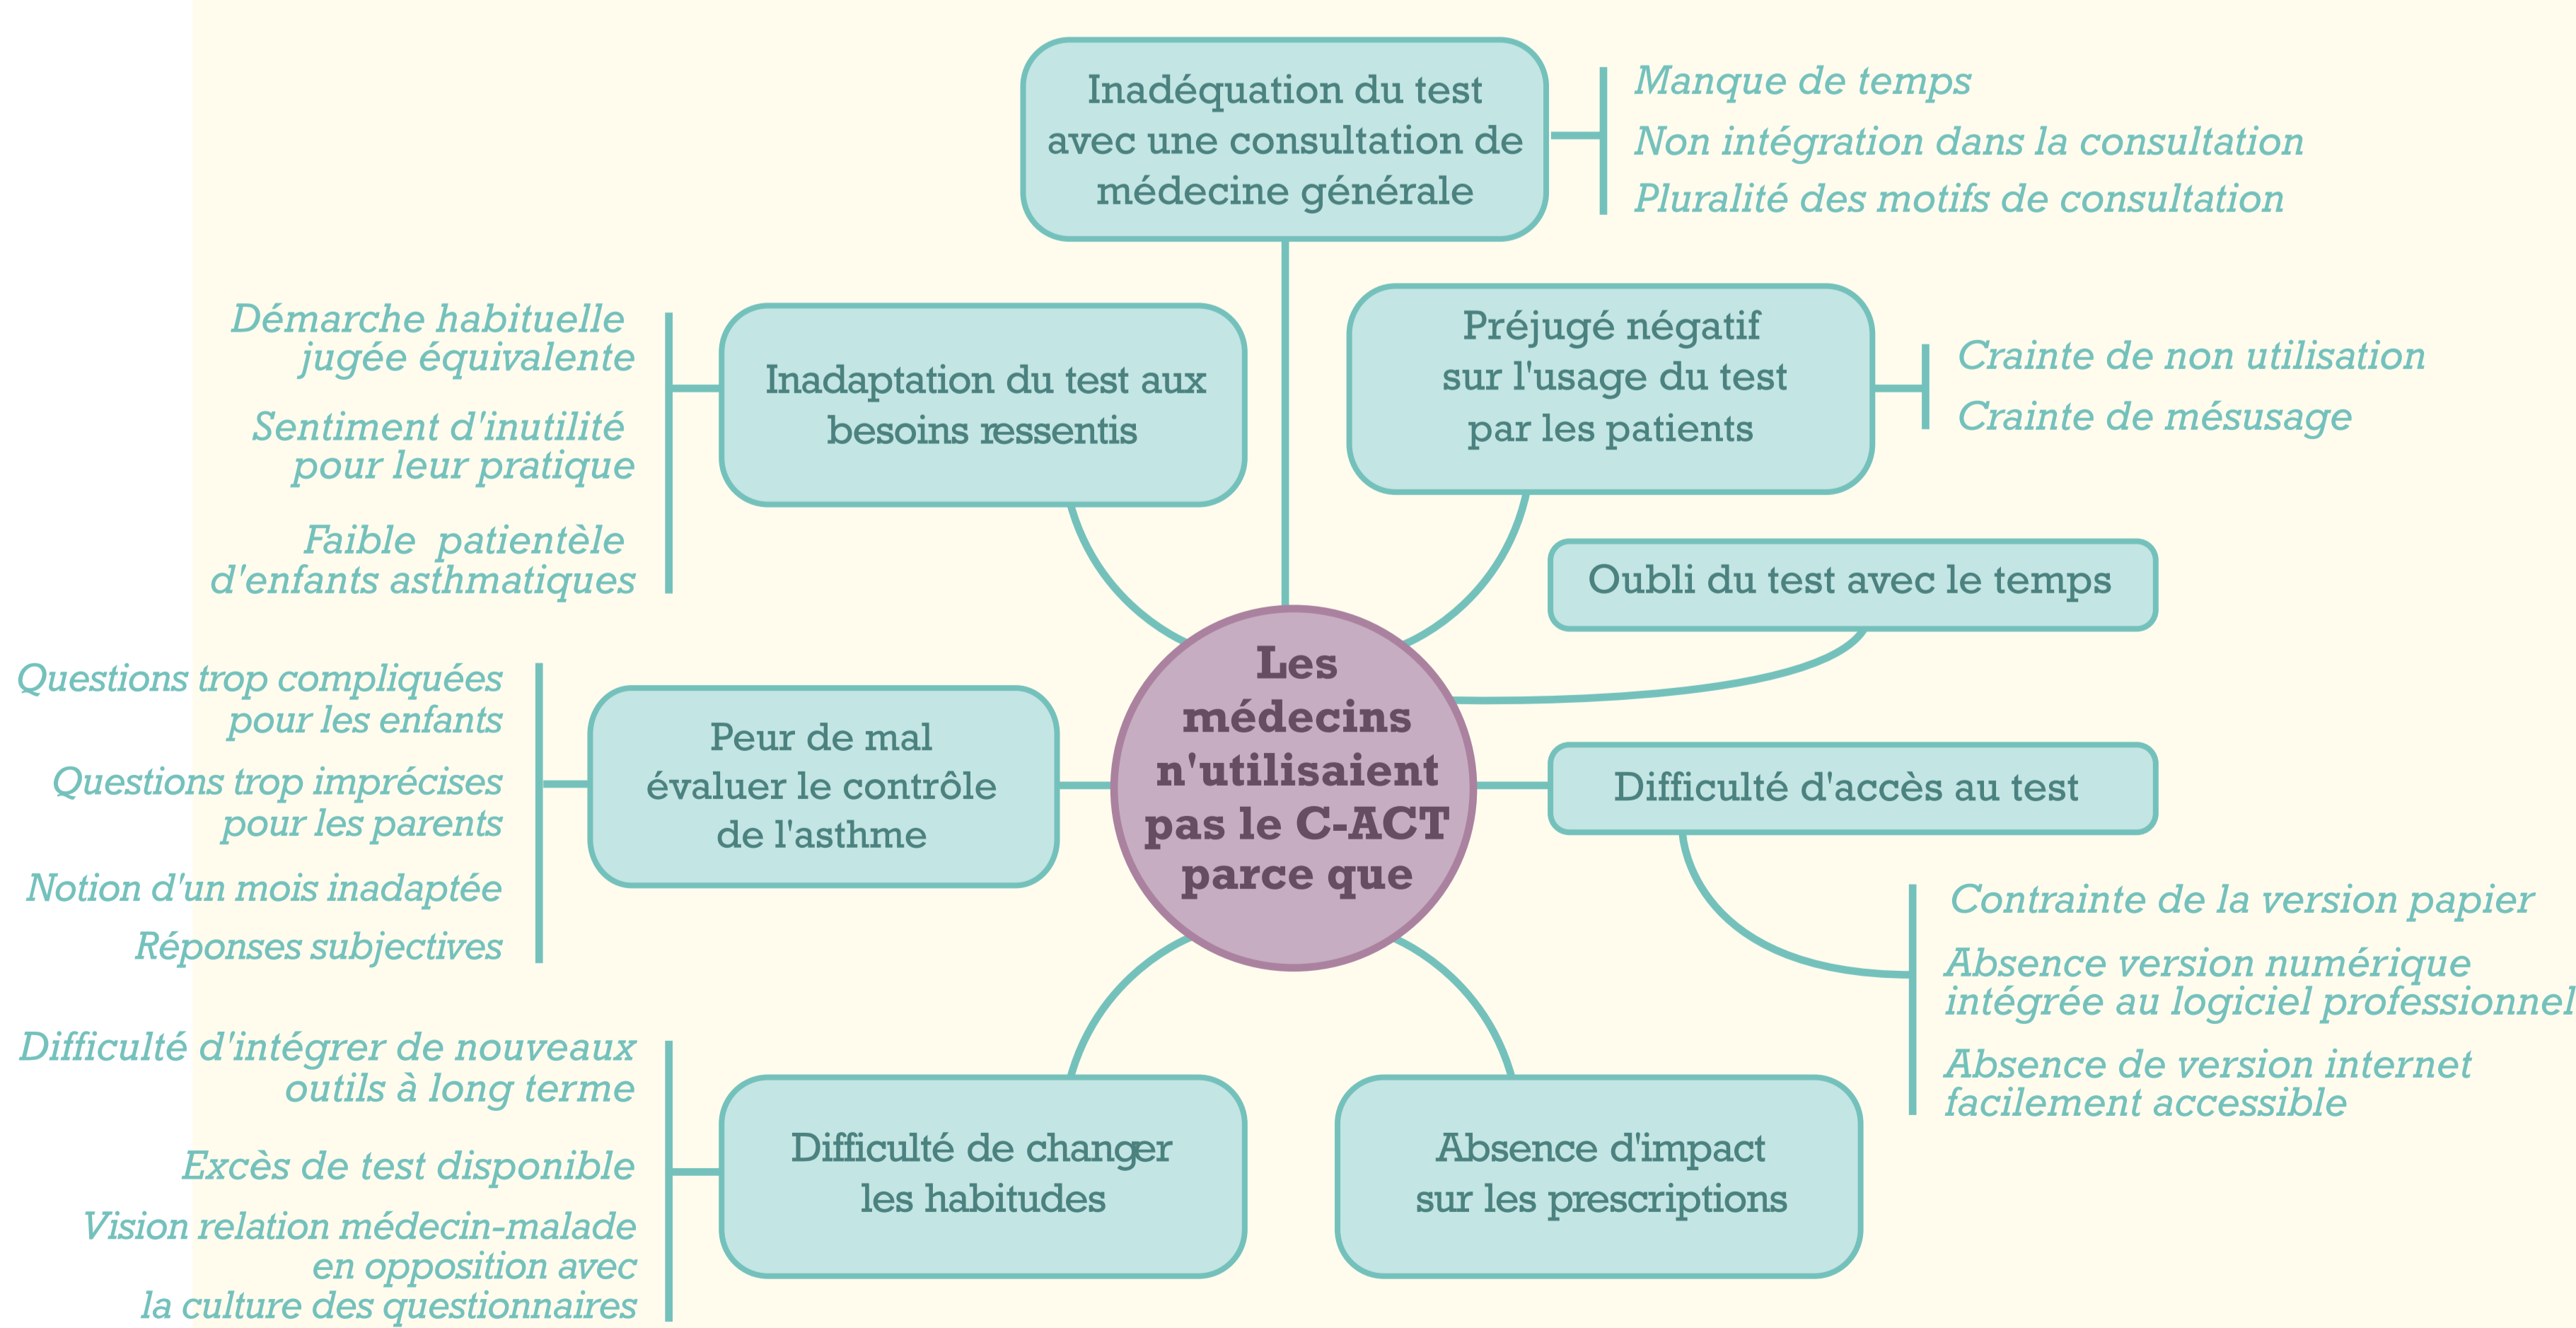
Les médecins n'utilisaient pas le C-ACT parce que

Inadéquation du test avec une consultation de médecine générale

Manque de temps
Non intégration dans la consultation
Pluralité des motifs de consultation

Inadaptation du test aux besoins ressentis

Démarche habituelle jugée équivalente
Sentiment d'inutilité pour leur pratique
Faible patientèle d'enfants asthmatiques

Préjugé négatif sur l'usage du test par les patients

Crainte de non utilisation
Crainte de mésusage

Oubli du test avec le temps

Peur de mal évaluer le contrôle de l'asthme

Questions trop compliquées pour les enfants
Questions trop imprécises pour les parents
Notion d'un mois inadaptée
Réponses subjectives

Difficulté d'accès au test

Contrainte de la version papier
Absence version numérique intégrée au logiciel professionnel
Absence de version internet facilement accessible

Difficulté de changer les habitudes

Difficulté d'intégrer de nouveaux outils à long terme
Excès de test disponible
Vision relation médecin-malade en opposition avec la culture des questionnaires

Absence d'impact sur les prescriptions